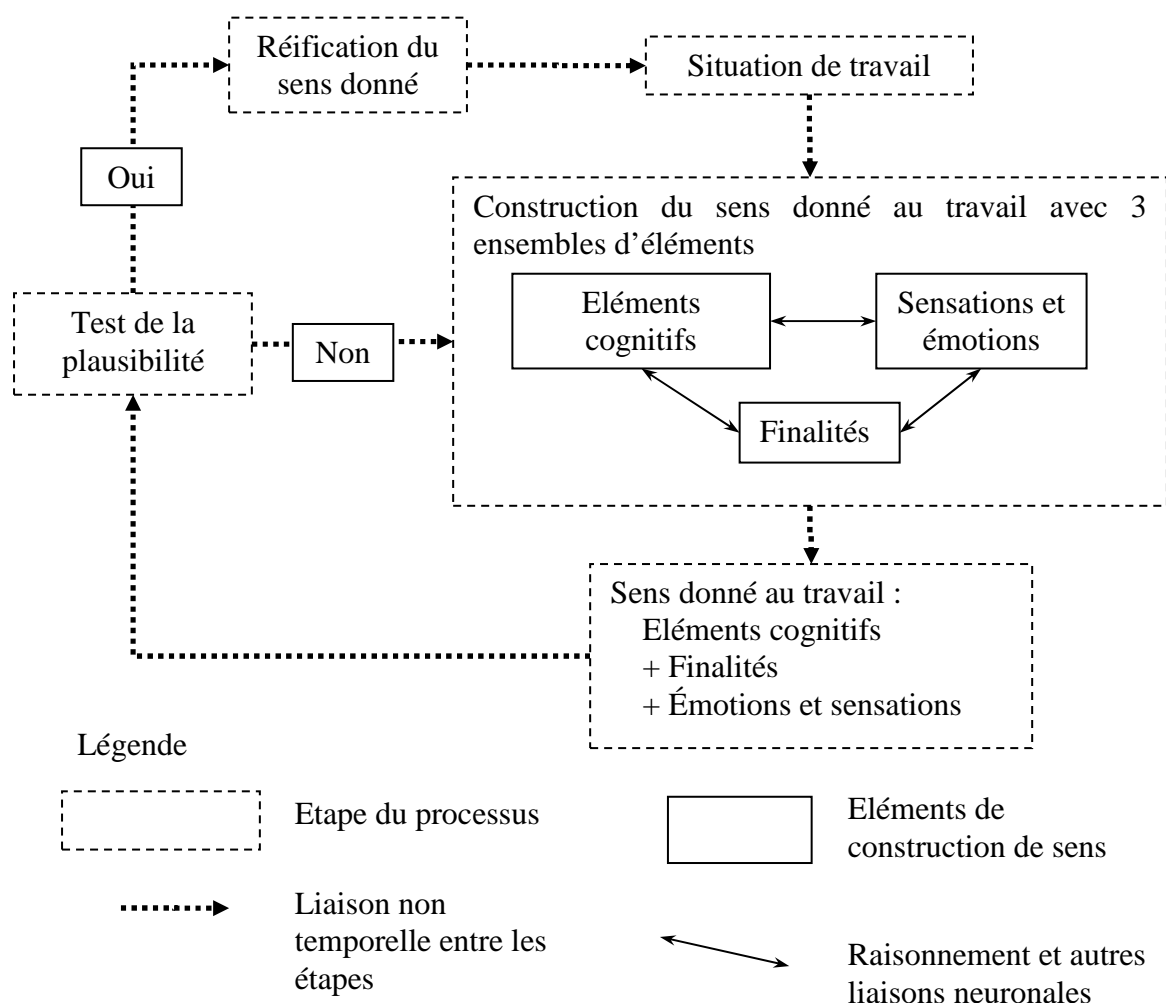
Réification du sens donné

Situation de travail

Oui

Construction du sens donné au travail avec 3 ensembles d'éléments

Eléments cognitifs

Sensations et émotions

Finalités

Test de la plausibilité

Non

Sens donné au travail :
Eléments cognitifs
+ Finalités
+ Émotions et sensations

Légende

Etape du processus

Eléments de construction de sens

Liaison non temporelle entre les étapes

Raisonnement et autres liaisons neuronales